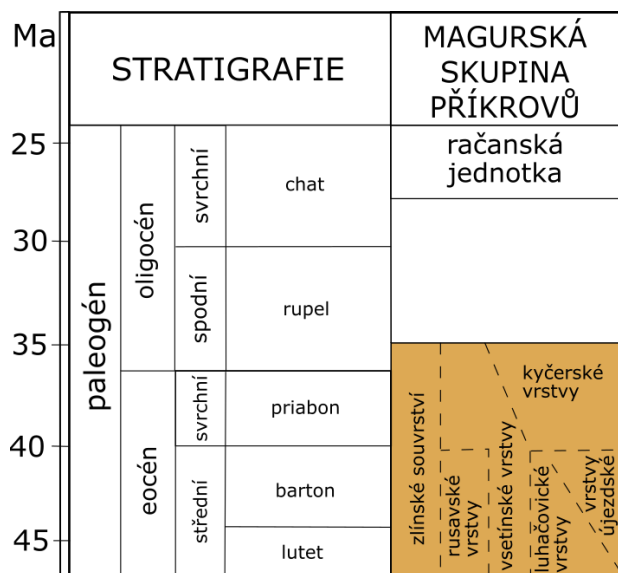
| Ma | STRATIGRAFIE | | | | MAGURSKÁ SKUPINA PŘÍKROVŮ |
|---|---|---|---|---|---|
| 25 | paleogén | oligocén | svrchní | chat | račanská jednotka |
| 30 | | | spodní | rupel | |
| 35 | | eocén | svrchní | priabon | kyčerské vrstvy |
| 40 | | | střední | barton | zlínské souvrství; rusavské vrstvy; vsetínské vrstvy; luhačovické vrstvy; vrstvy újezdské |
| 45 | | | | lutet | |